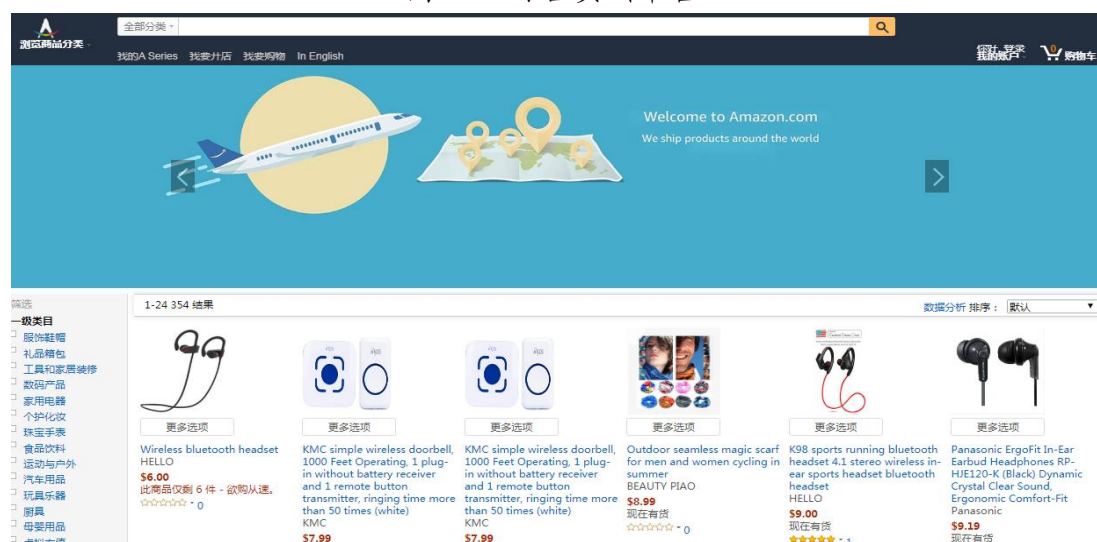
浏览商品分类
全部分类
找的A Series 找要开店 找要购物 In English
您好，登录 我的账户 0 购物车

Welcome to Amazon.com
We ship products around the world

筛选
一级类目
服饰鞋帽
礼品箱包
工具和家居装修
数码产品
家用电器
个护化妆
珠宝手表
食品饮料
运动与户外
汽车用品
玩具乐器
厨具
母婴用品
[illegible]

1-24 354 结果
数据分析 排序： 默认

更多选项
Wireless bluetooth headset
HELLO
$6.00
此商品仅剩 6 件 - 欲购从速。
0

更多选项
KMC simple wireless doorbell, 1000 Feet Operating, 1 plug-in without battery receiver and 1 remote button transmitter, ringing time more than 50 times (white)
KMC
$7.99

更多选项
KMC simple wireless doorbell, 1000 Feet Operating, 1 plug-in without battery receiver and 1 remote button transmitter, ringing time more than 50 times (white)
KMC
$7.99

更多选项
Outdoor seamless magic scarf for men and women cycling in summer
BEAUTY PIAO
$8.99
现在有货
0

更多选项
K98 sports running bluetooth headset 4.1 stereo wireless in-ear sports headset bluetooth headset
HELLO
$9.00
现在有货
1

更多选项
Panasonic ErgoFit In-Ear Earbud Headphones RP-HJE120-K (Black) Dynamic Crystal Clear Sound, Ergonomic Comfort-Fit
Panasonic
$9.19
现在有货